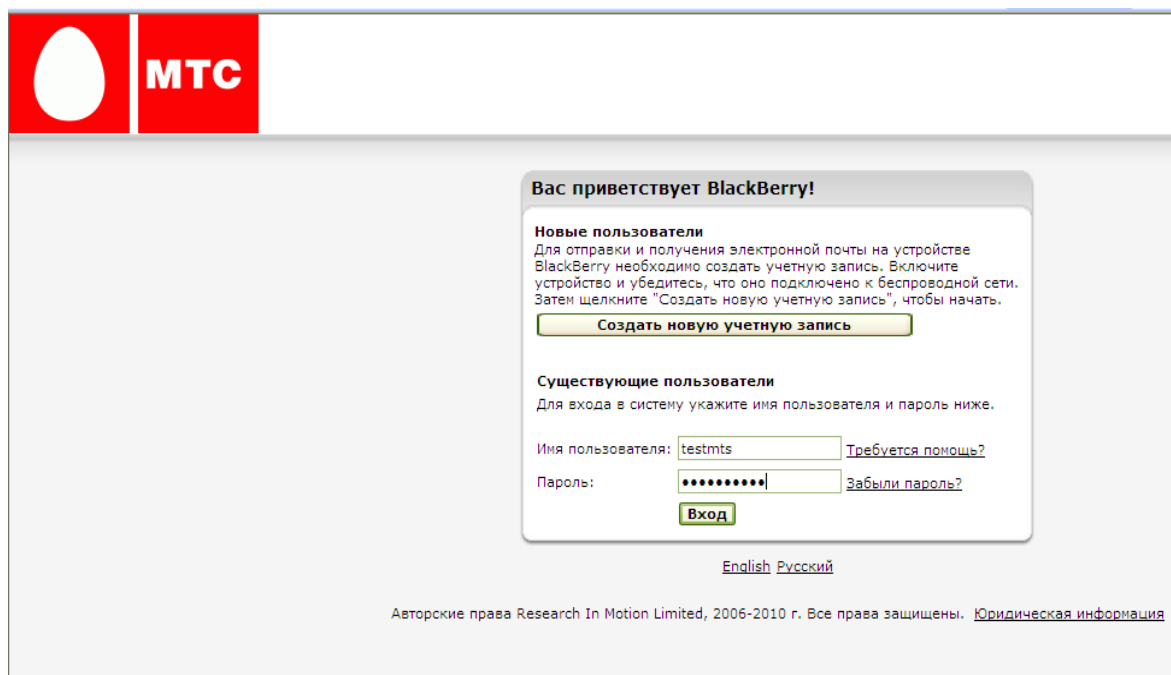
МТС

Вас приветствует BlackBerry!

Новые пользователи
Для отправки и получения электронной почты на устройстве BlackBerry необходимо создать учетную запись. Включите устройство и убедитесь, что оно подключено к беспроводной сети. Затем щелкните "Создать новую учетную запись", чтобы начать.

Создать новую учетную запись

Существующие пользователи
Для входа в систему укажите имя пользователя и пароль ниже.

Имя пользователя: testmts Требуется помощь?

Пароль: •••••••••• Забыли пароль?

Вход

English Русский

Авторские права Research In Motion Limited, 2006-2010 г. Все права защищены. Юридическая информация